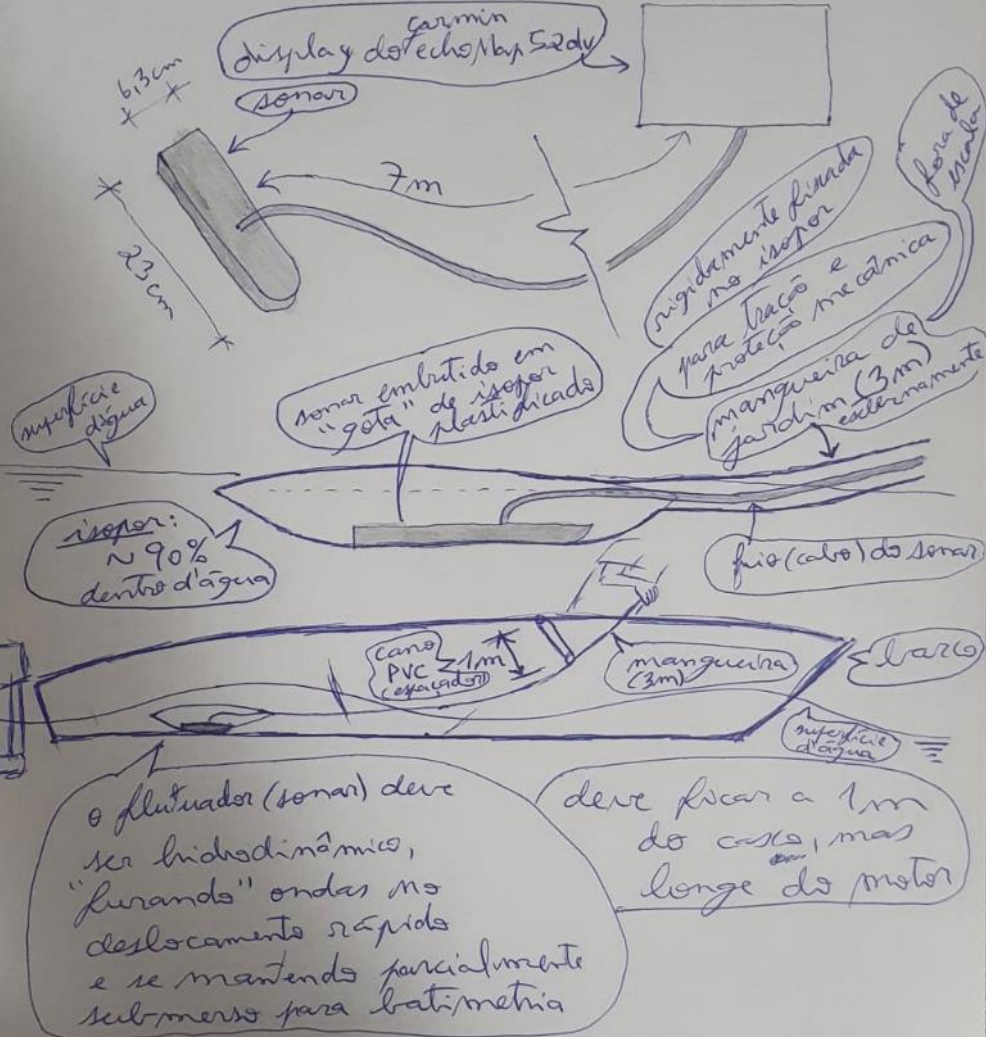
garmin
display do echoMap 52dv

6,3cm

sonar

7m

23cm

fora de escala

rigidamente firmada no isopor

para tração e proteção mecânica

mangueira de jardim (3m) externamente

sonar embutido em "gota" de isopor plastificado

superfície d'água

isopor: ~90% dentro d'água

fio (cabo) do sonar

cano PVC (espaçador)

1m

mangueira (3m)

barco

superfície d'água

o flutuador (sonar) deve ser hidrodinâmico, "furando" ondas no deslocamento rápido e se mantendo parcialmente submerso para batimetria

deve ficar a 1m do casco, mas longe do motor